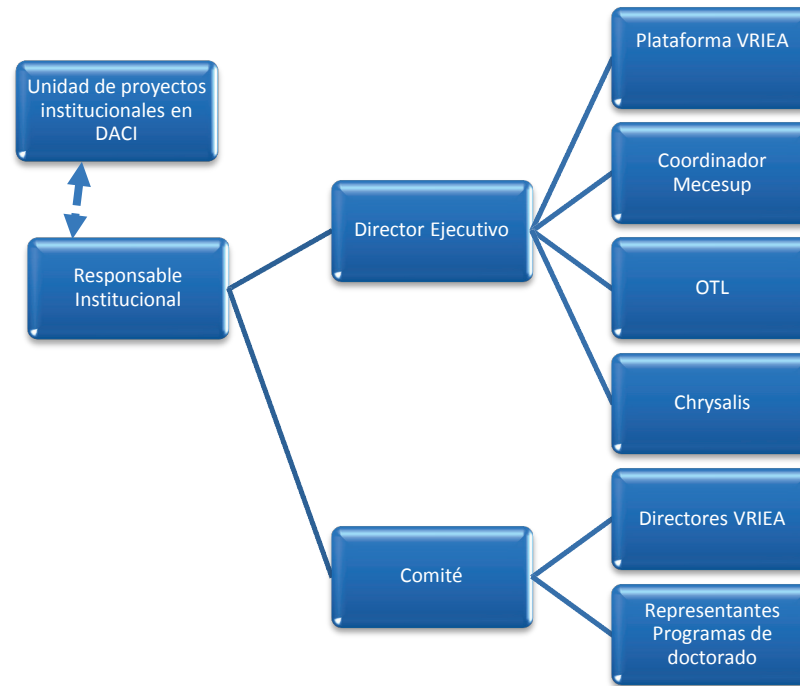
Unidad de proyectos institucionales en DACI

Responsable Institucional

Director Ejecutivo

Comité

Plataforma VRIEA

Coordinador Mecesup

OTL

Chrysalis

Directores VRIEA

Representantes Programas de doctorado